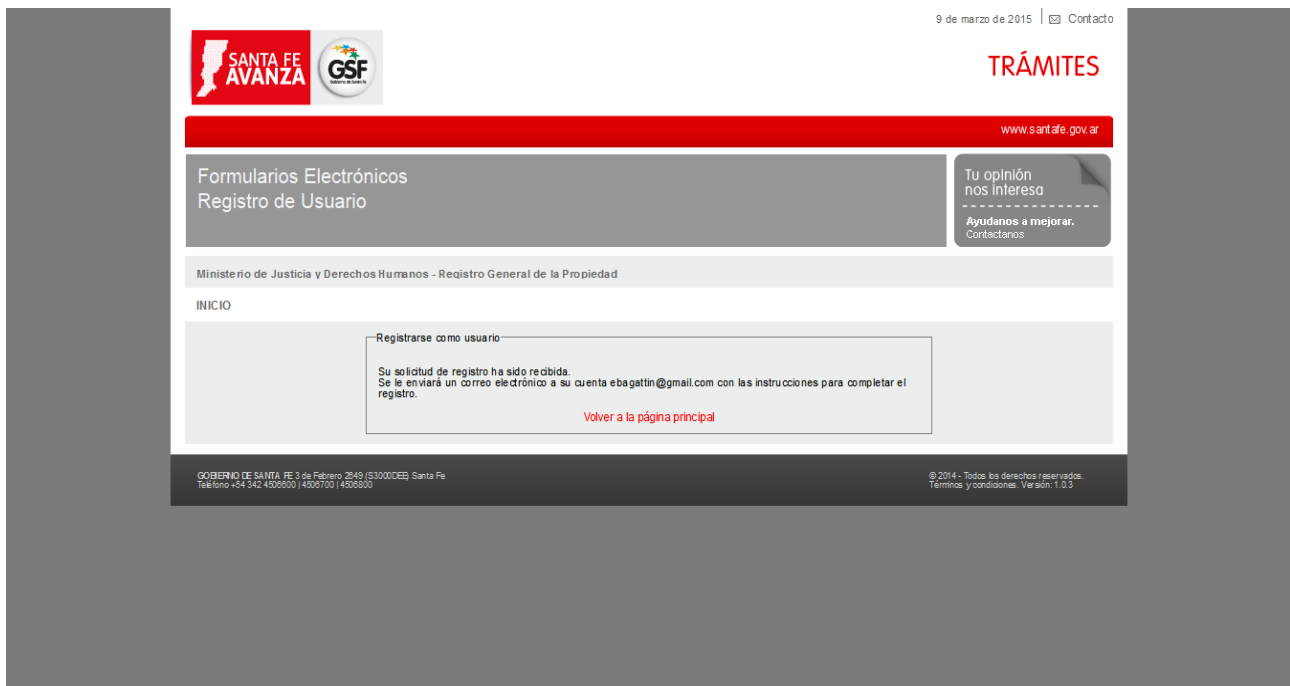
9 de marzo de 2015 | Contacto

SANTA FE AVANZA

GSF
Gobierno de Santa Fe

TRÁMITES

www.santafe.gov.ar

Formularios Electrónicos
Registro de Usuario

Tu opinión nos interesa

Ayudanos a mejorar.
Contactanos

Ministerio de Justicia y Derechos Humanos - Registro General de la Propiedad

INICIO

Registrarse como usuario

Su solicitud de registro ha sido recibida.
Se le enviará un correo electrónico a su cuenta ebagattin@gmail.com con las instrucciones para completar el registro.

Volver a la página principal

GOBIERNO DE SANTA FE 3 de Febrero 2649 (S3000DEE) Santa Fe
Teléfono +54 342 4506600 | 4506700 | 4506800

© 2014 - Todos los derechos reservados.
Términos y condiciones. Versión: 1.0.3